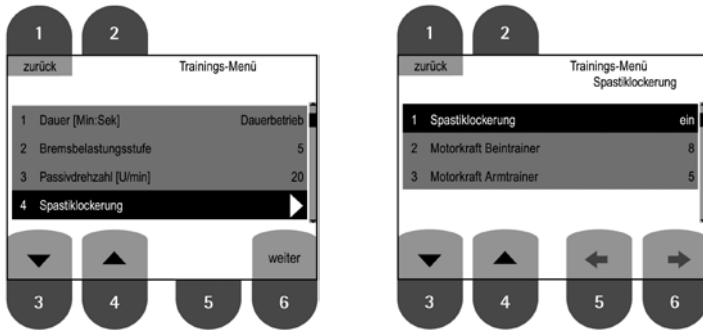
1 2

zurück Trainings-Menü

1 Dauer [Min:Sek] Dauerbetrieb
2 Bremsbelastungsstufe 5
3 Passivdrehzahl [U/min] 20
4 Spastiklockerung

weiter

3 4 5 6

1 2

zurück Trainings-Menü Spastiklockerung

1 Spastiklockerung ein
2 Motorkraft Beintrainer 8
3 Motorkraft Armtrainer 5

3 4 5 6